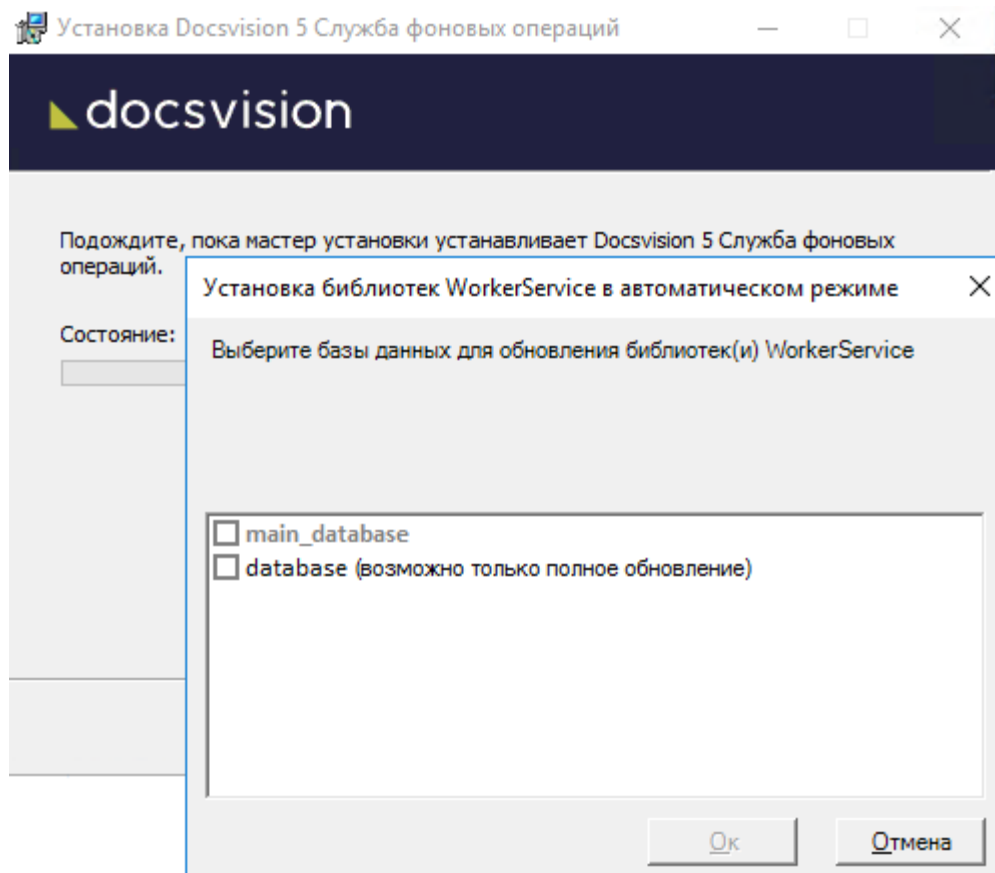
Установка Docsvision 5 Служба фоновых операций

docsvision

Подождите, пока мастер установки устанавливает Docsvision 5 Служба фоновых операций.

Состояние:

Установка библиотек WorkerService в автоматическом режиме

Выберите базы данных для обновления библиотек(и) WorkerService

main_database
database (возможно только полное обновление)

Ок
Отмена